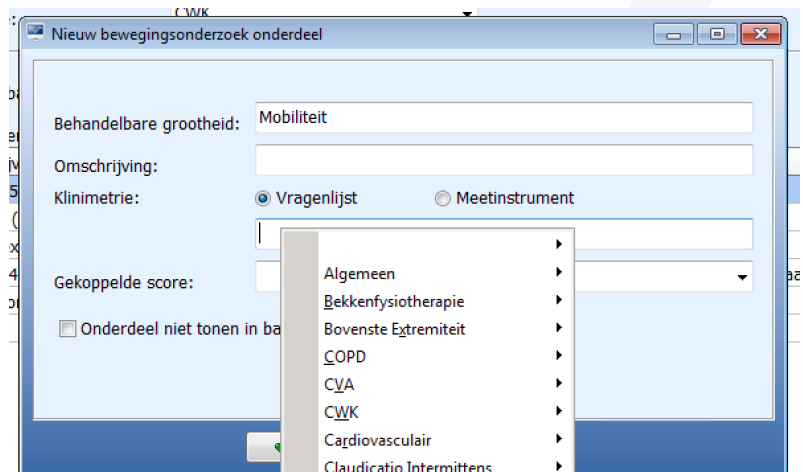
CWK

Nieuw bewegingsonderzoek onderdeel

Behandelbare grootheid: Mobiliteit

Omschrijving:

Klinimetrie: Vragenlijst Meetinstrument

Gekoppelde score:

Onderdeel niet tonen in ba

Algemeen
Bekkenfysiotherapie
Bovenste Extremiteit
COPD
CVA
CWK
Cardiovasculair
Claudicatio Intermittens